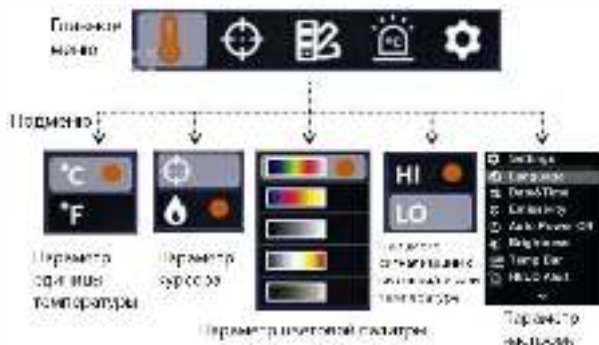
Главное меню

Подменю

°C

°F

HI

LO

Settings
Language
Date&Time
Emissivity
Auto Power Off
Brightness
Temp Bar
HI/LO Alert

Параметр единиц температуры

Параметр курсора

Параметр цветовой палитры

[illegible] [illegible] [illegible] температуры

Параметр настроек